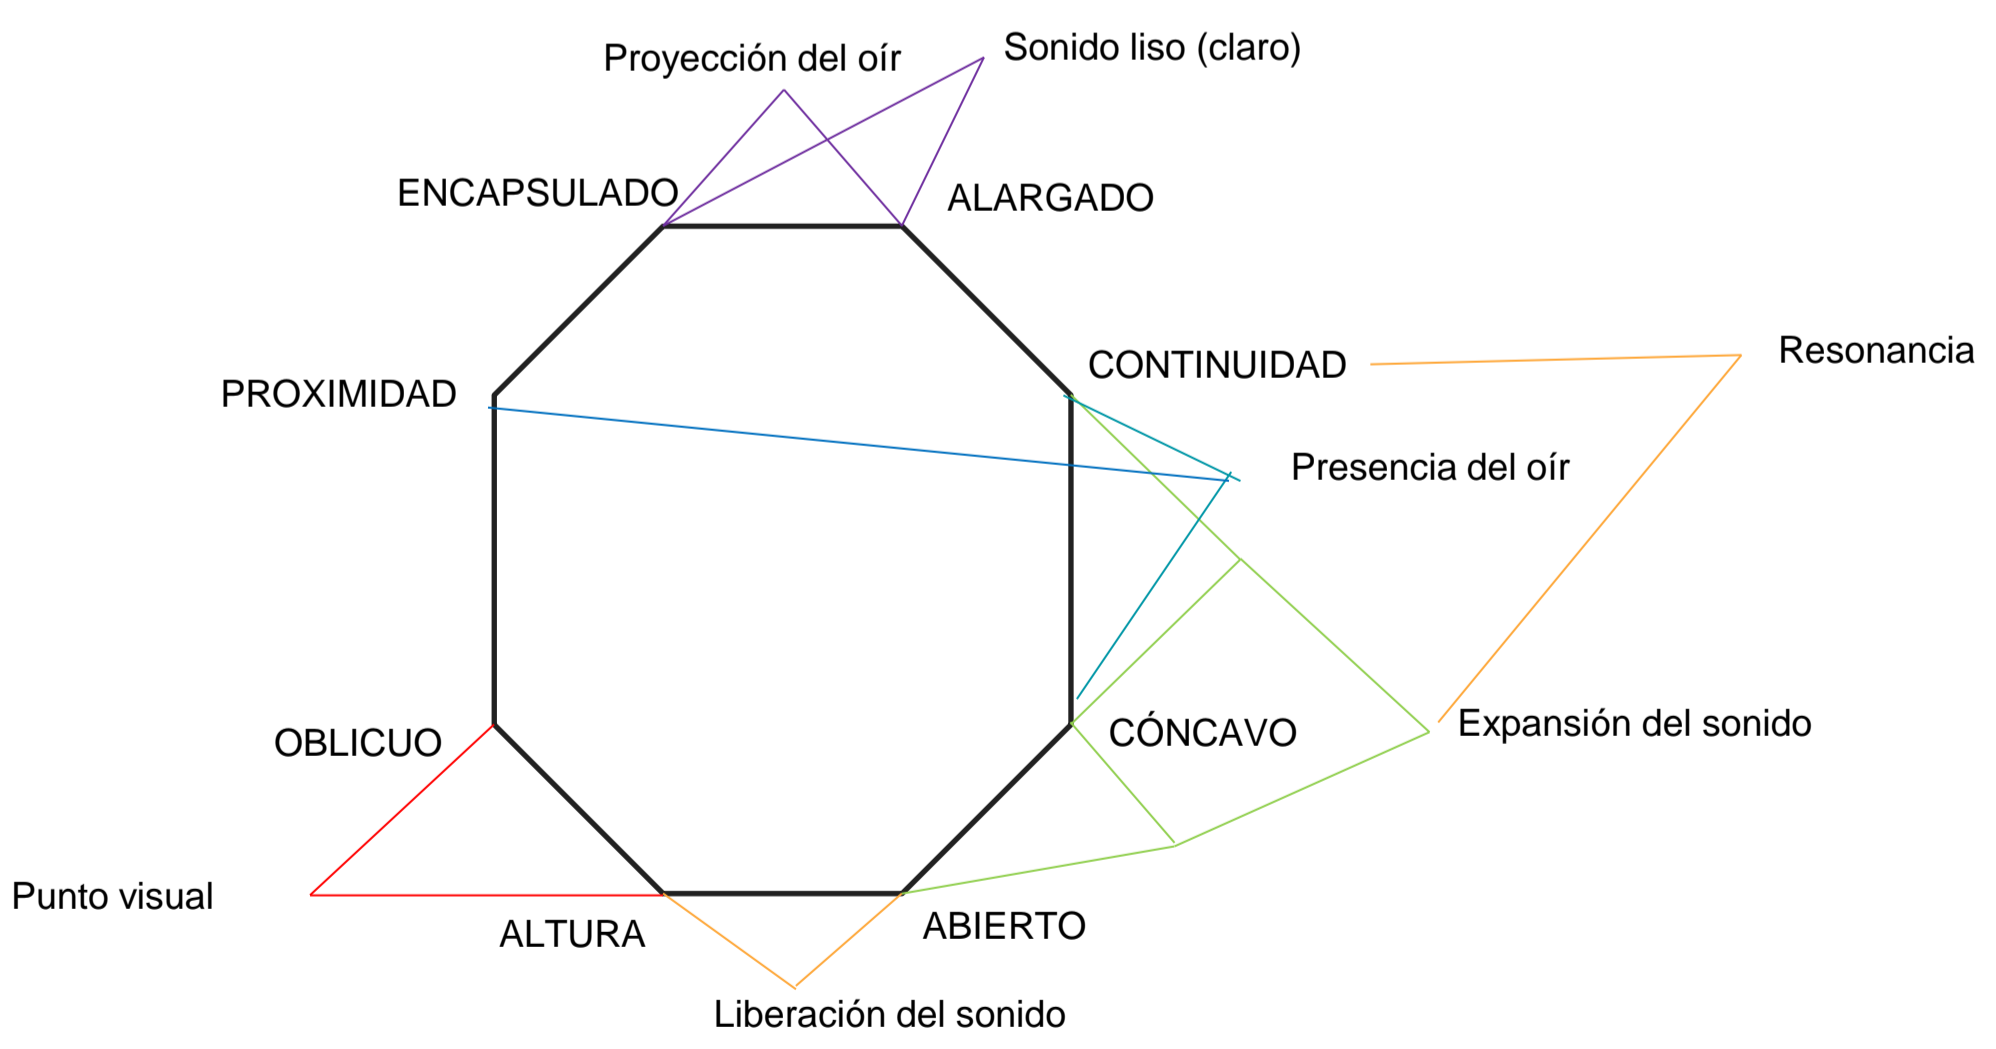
Proyección del oír

Sonido liso (claro)

ENCAPSULADO

ALARGADO

CONTINUIDAD

Resonancia

PROXIMIDAD

Presencia del oír

CÓNCAVO

Expansión del sonido

OBLICUO

Punto visual

ALTURA

ABIERTO

Liberación del sonido